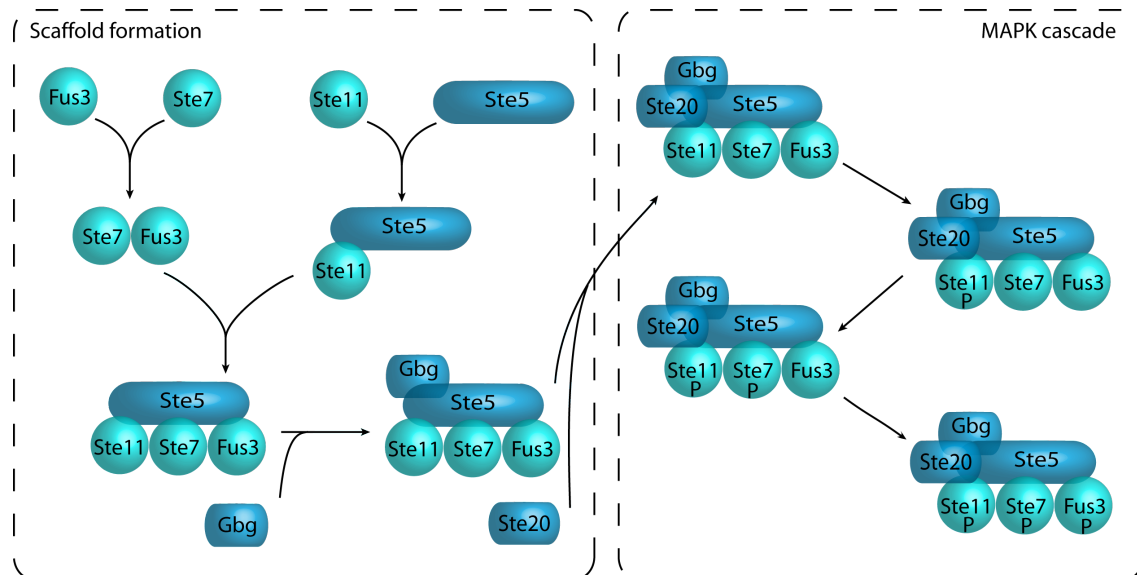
Scaffold formation

Fus3
Ste7
Ste11
Ste5
Ste7
Fus3
Ste5
Ste11
Ste5
Ste11
Ste7
Fus3
Gbg
Gbg
Ste5
Ste11
Ste7
Fus3
Ste20

MAPK cascade

Gbg
Ste20
Ste5
Ste11
Ste7
Fus3
Gbg
Ste20
Ste5
Ste11
P
Ste7
Fus3
Gbg
Ste20
Ste5
Ste11
P
Ste7
P
Fus3
Gbg
Ste20
Ste5
Ste11
P
Ste7
P
Fus3
P